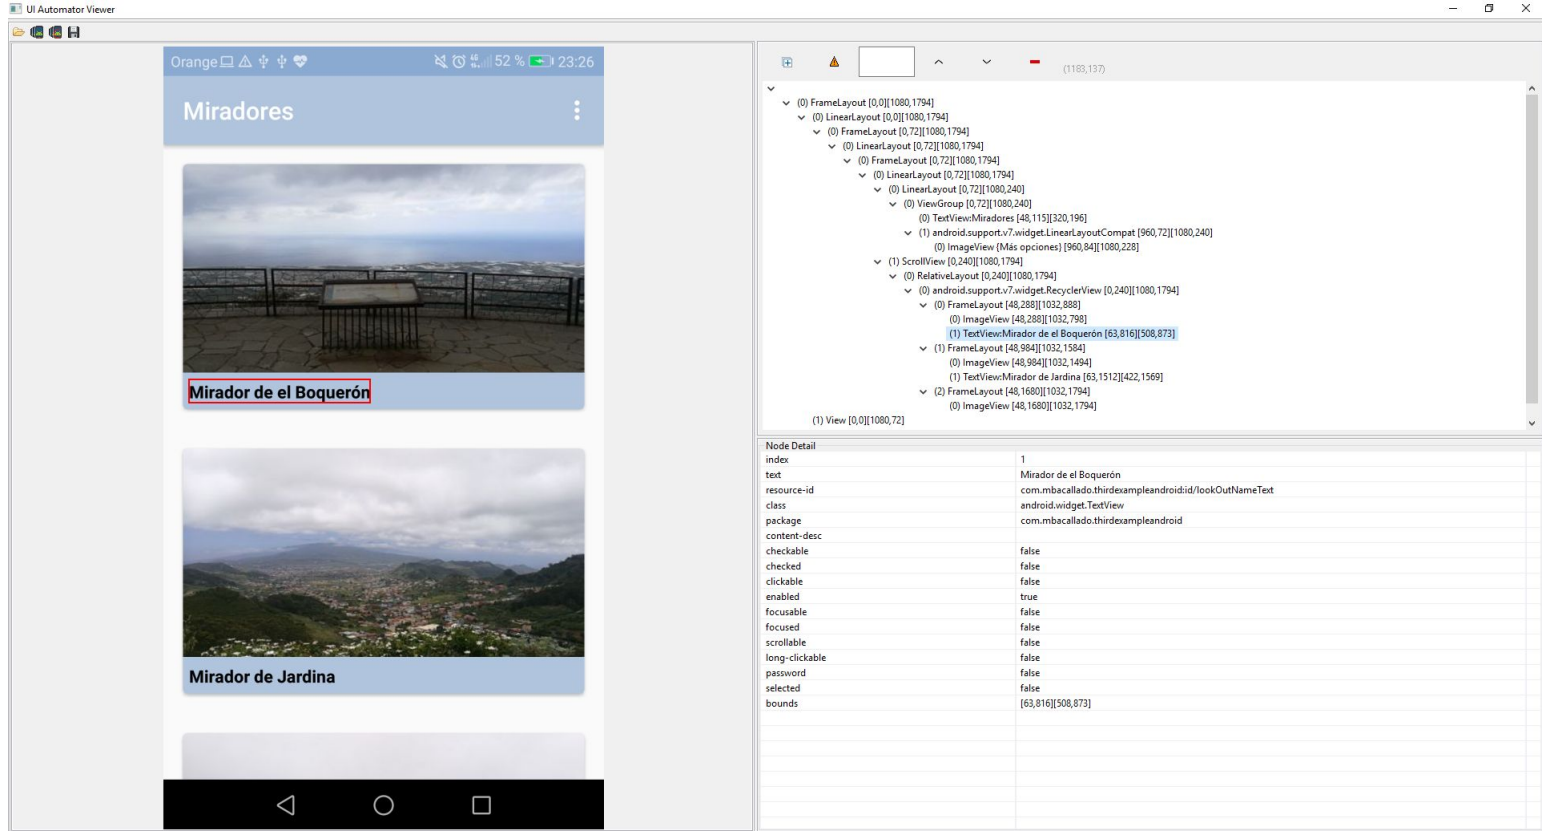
UI Automator Viewer

Orange 52 % 23:26

Miradores

Mirador de el Boquerón

Mirador de Jardina

(1183,137)

(0) FrameLayout [0,0][1080,1794]
(0) LinearLayout [0,0][1080,1794]
(0) FrameLayout [0,72][1080,1794]
(0) LinearLayout [0,72][1080,1794]
(0) FrameLayout [0,72][1080,1794]
(0) LinearLayout [0,72][1080,1794]
(0) LinearLayout [0,72][1080,240]
(0) ViewGroup [0,72][1080,240]
(0) TextView:Miradores [48,115][320,196]
(1) android.support.v7.widget.LinearLayoutCompat [960,72][1080,240]
(0) ImageView {Más opciones} [960,84][1080,228]
(1) ScrollView [0,240][1080,1794]
(0) RelativeLayout [0,240][1080,1794]
(0) android.support.v7.widget.RecyclerView [0,240][1080,1794]
(0) FrameLayout [48,288][1032,888]
(0) ImageView [48,288][1032,798]
(1) TextView:Mirador de el Boquerón [63,816][508,873]
(1) FrameLayout [48,984][1032,1584]
(0) ImageView [48,984][1032,1494]
(1) TextView:Mirador de Jardina [63,1512][422,1569]
(2) FrameLayout [48,1680][1032,1794]
(0) ImageView [48,1680][1032,1794]
(1) View [0,0][1080,72]

Node Detail

| | |
|---|---|
| index | 1 |
| text | Mirador de el Boquerón |
| resource-id | com.mbacallado.thirdexampleandroid:id/lookOutNameText |
| class | android.widget.TextView |
| package | com.mbacallado.thirdexampleandroid |
| content-desc | |
| checkable | false |
| checked | false |
| clickable | false |
| enabled | true |
| focusable | false |
| focused | false |
| scrollable | false |
| long-clickable | false |
| password | false |
| selected | false |
| bounds | [63,816][508,873] |